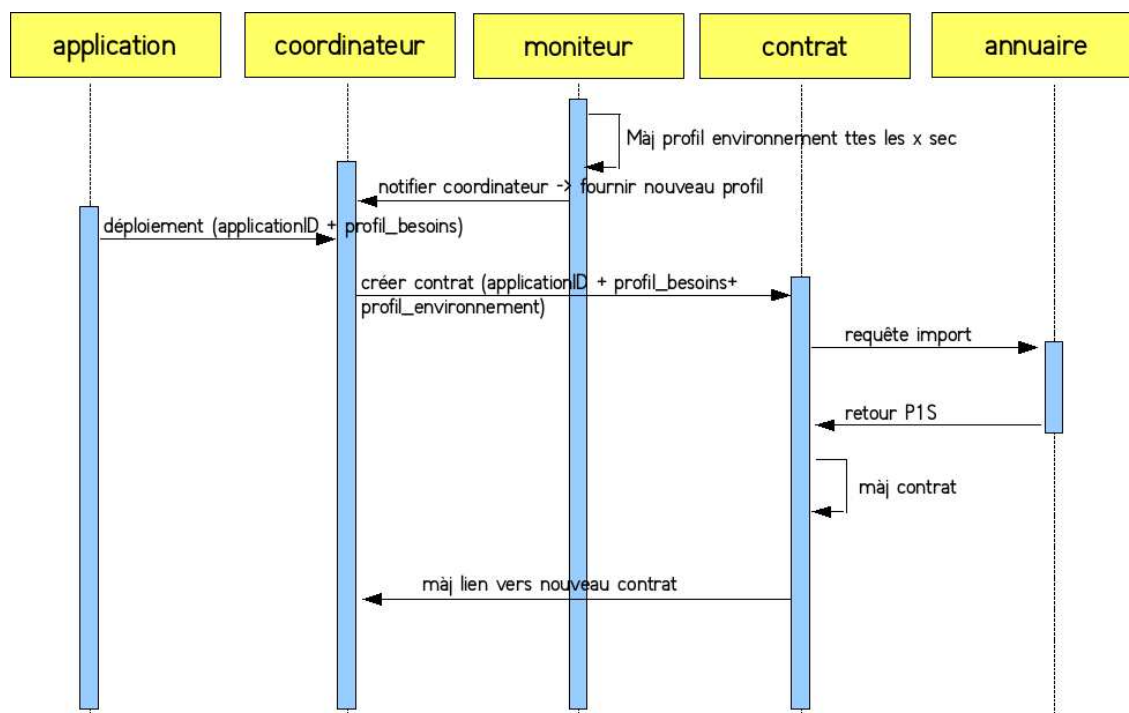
application
coordinateur
moniteur
contrat
annuaire

Màj profil environnement ttes les x sec

notifier coordinateur -> fournir nouveau profil

déploiement (applicationID + profil_besoins)

créer contrat (applicationID + profil_besoins+ profil_environnement)

requête import

retour P1S

màj contrat

màj lien vers nouveau contrat